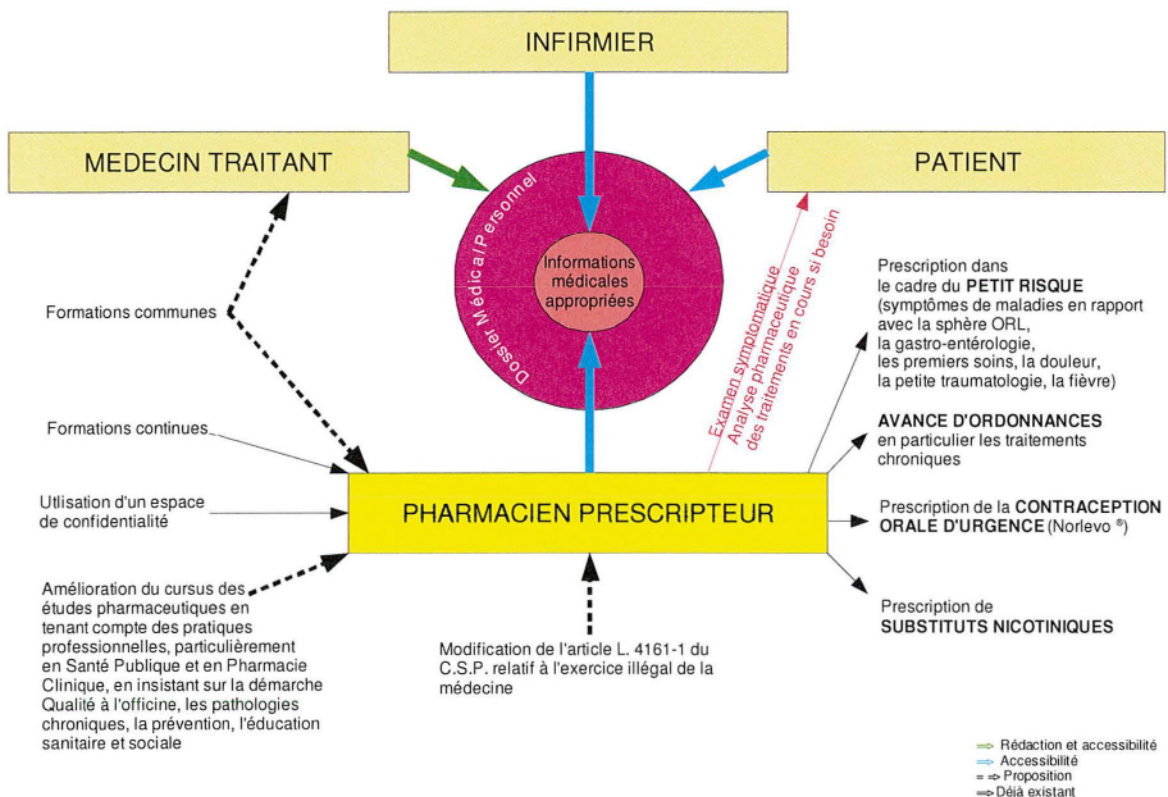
INFIRMIER

MEDECIN TRAITANT

PATIENT

Dossier Médical Personnel

Informations médicales appropriées

Examen symptomatique
Analyse pharmaceutique
des traitements en cours si besoin

Formations communes

Formations continues

Utlisation d'un espace de confidentialité

PHARMACIEN PRESCRIPTEUR

Amélioration du cursus des études pharmaceutiques en tenant compte des pratiques professionnelles, particulièrement en Santé Publique et en Pharmacie Clinique, en insistant sur la démarche Qualité à l'officine, les pathologies chroniques, la prévention, l'éducation sanitaire et sociale

Modification de l'article L. 4161-1 du C.S.P. relatif à l'exercice illégal de la médecine

Prescription dans le cadre du PETIT RISQUE (symptômes de maladies en rapport avec la sphère ORL, la gastro-entérologie, les premiers soins, la douleur, la petite traumatologie, la fièvre)

AVANCE D'ORDONNANCES en particulier les traitements chroniques

Prescription de la CONTRACEPTION ORALE D'URGENCE (Norlevo ®)

Prescription de SUBSTITUTS NICOTINIQUES

⇨ Rédaction et accessibilité
⇨ Accessibilité
= ⇨ Proposition
⇨ Déjà existant